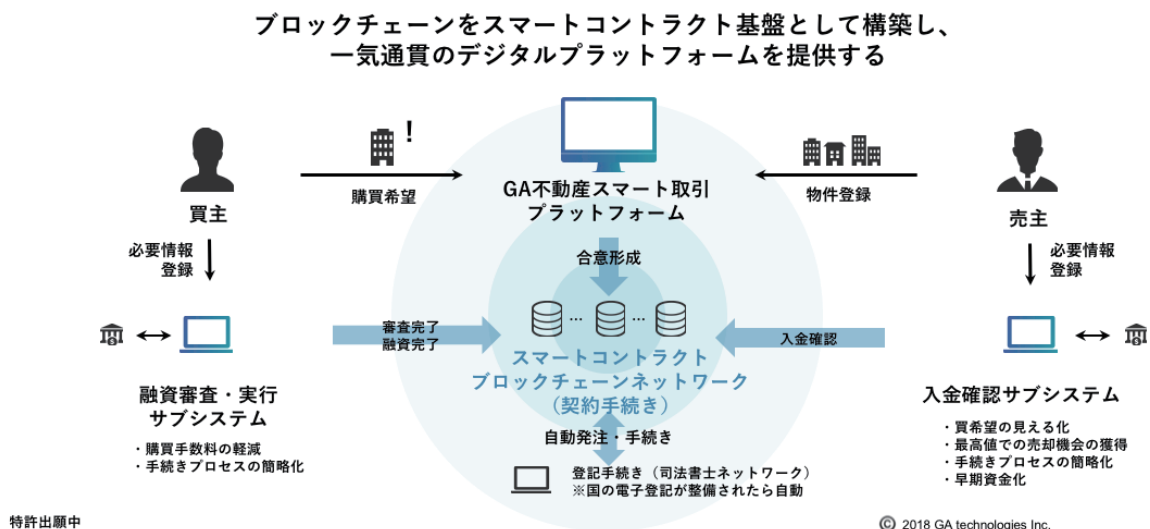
ブロックチェーンをスマートコントラクト基盤として構築し、
一気通貫のデジタルプラットフォームを提供する

買主

購買希望

GA不動産スマート取引
プラットフォーム

物件登録

売主

必要情報
登録

合意形成

必要情報
登録

審査完了
融資完了

スマートコントラクト
ブロックチェーンネットワーク
（契約手続き）

入金確認

融資審査・実行
サブシステム

・購買手数料の軽減
・手続きプロセスの簡略化

自動発注・手続き

登記手続き（司法書士ネットワーク）
※国の電子登記が整備されたら自動

入金確認サブシステム

・買希望の見える化
・最高値での売却機会の獲得
・手続きプロセスの簡略化
・早期資金化

特許出願中

© 2018 GA technologies Inc.